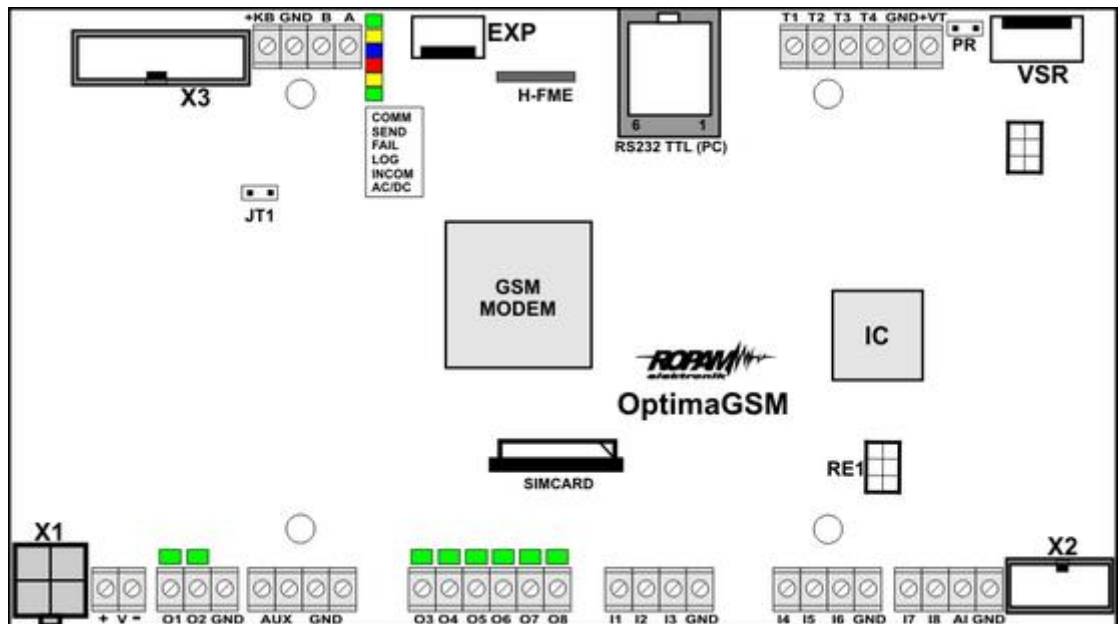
+KB GND B A

EXP

X3

H-FME

6 1

RS232 TTL (PC)

T1 T2 T3 T4 GND +VT

PR

VSR

COMM
SEND
FAIL
LOG
INCOM
AC/DC

JT1

GSM MODEM

IC

ROPAM elektronik

OptimaGSM

RE1

SIMCARD

X1

X2

+ V -

O1 O2 GND

AUX GND

O3 O4 O5 O6 O7 O8

I1 I2 I3 GND

I4 I5 I6 GND

I7 I8 AI GND